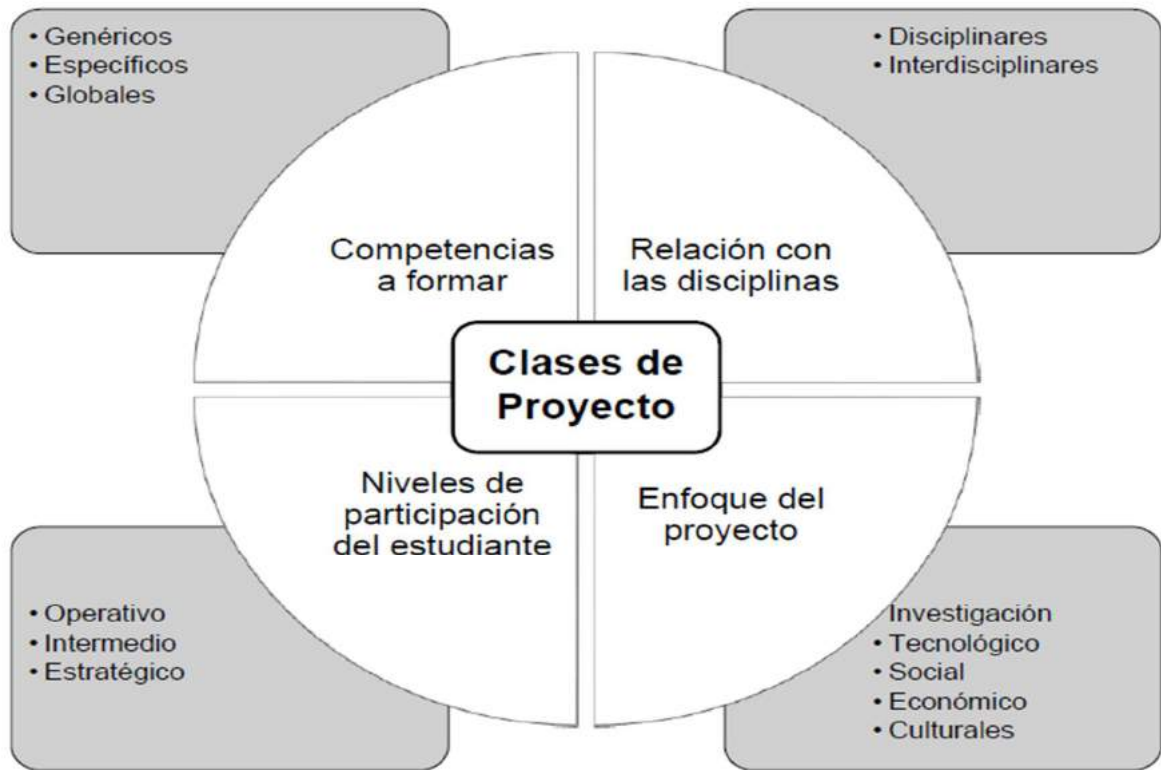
• Genéricos
• Específicos
• Globales

• Disciplinares
• Interdisciplinares

Competencias a formar

Relación con las disciplinas

Clases de Proyecto

Niveles de participación del estudiante

Enfoque del proyecto

• Operativo
• Intermedio
• Estratégico

Investigación
• Tecnológico
• Social
• Económico
• Culturales